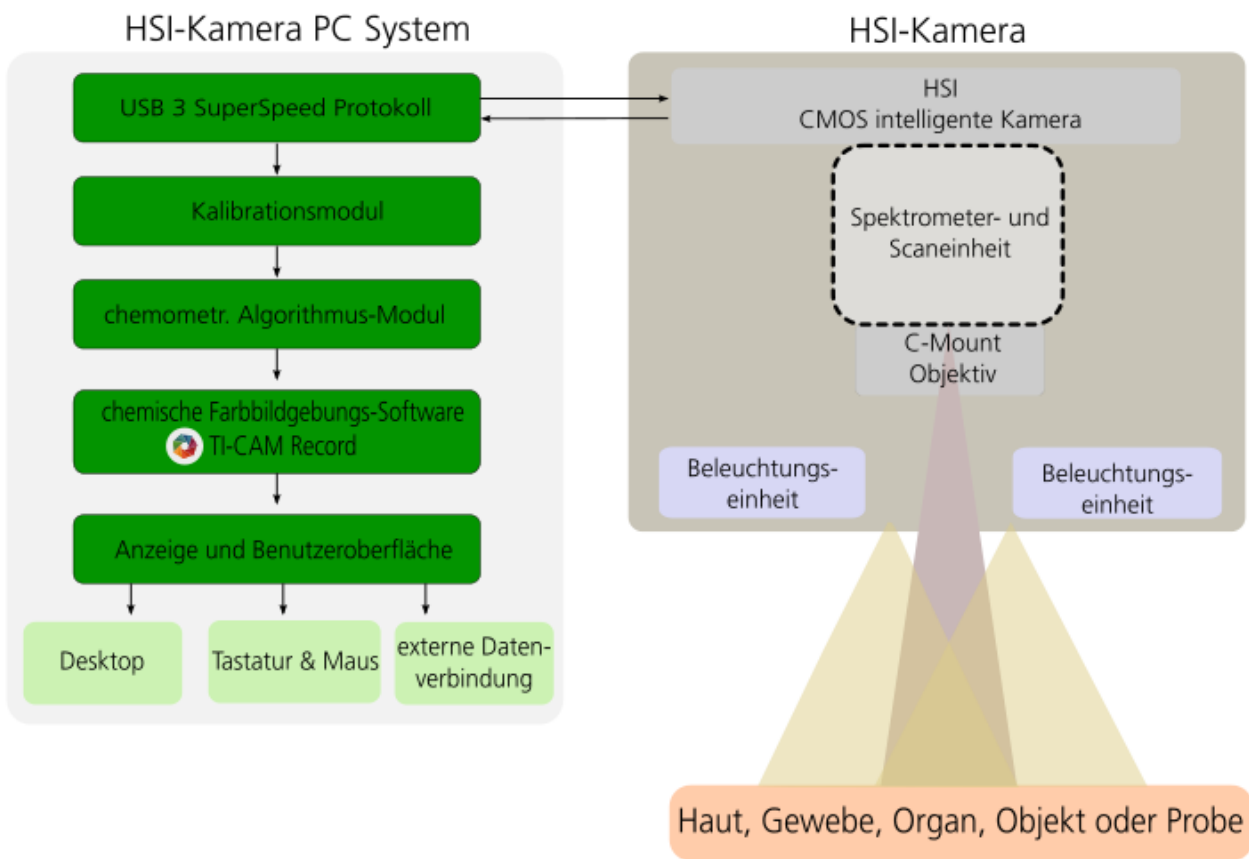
HSI-Kamera PC System

USB 3 SuperSpeed Protokoll

Kalibrationsmodul

chemometr. Algorithmus-Modul

chemische Farbbildgebungs-Software
TI-CAM Record

Anzeige und Benutzeroberfläche

Desktop

Tastatur & Maus

externe Datenverbindung

HSI-Kamera

HSI
CMOS intelligente Kamera

Spektrometer- und Scaneinheit

C-Mount
Objektiv

Beleuchtungseinheit

Beleuchtungseinheit

Haut, Gewebe, Organ, Objekt oder Probe